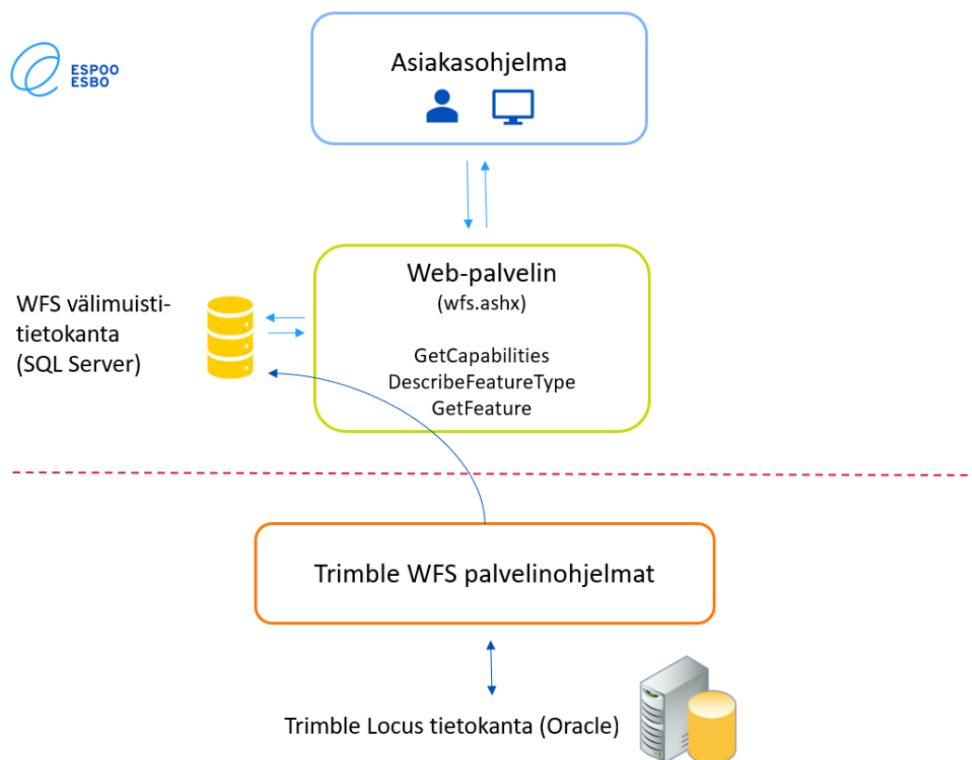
ESPOO
ESBO

Asiakasohjelma

WFS välimuistitietokanta
(SQL Server)

Web-palvelin
(wfs.ashx)

GetCapabilities
DescribeFeatureType
GetFeature

Trimble WFS palvelinohjelmat

Trimble Locus tietokanta (Oracle)